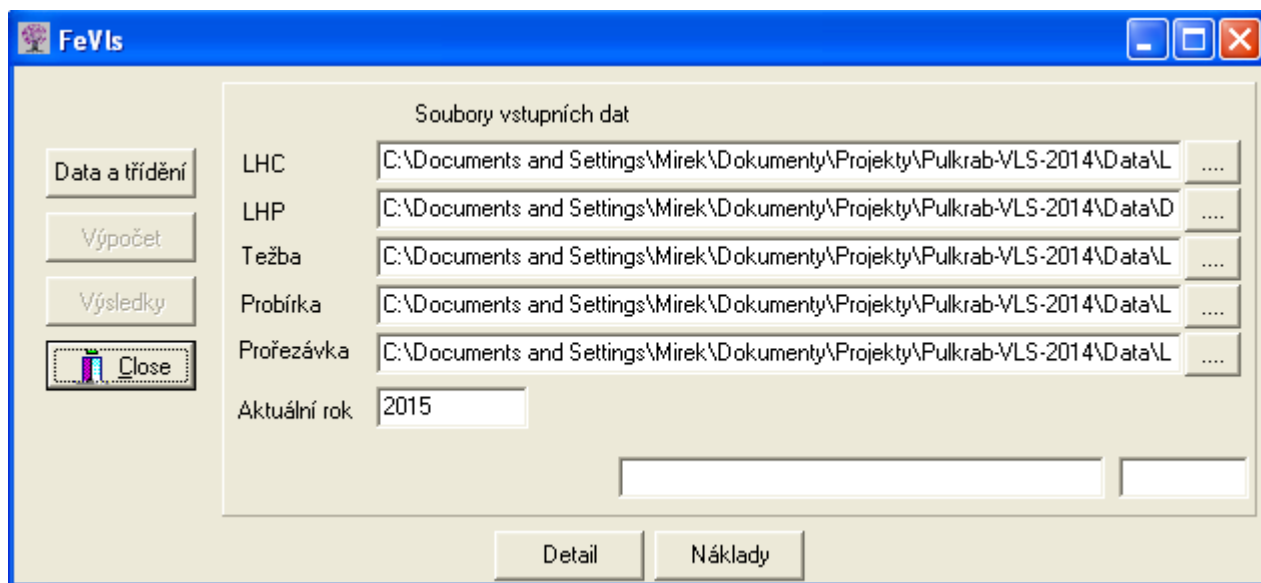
FeVls

Data a třídění
Výpočet
Výsledky
Close

Soubory vstupních dat

LHC C:\Documents and Settings\Mirek\Dokumenty\Projekty\Pulkrab-VLS-2014\Data\L ....
LHP C:\Documents and Settings\Mirek\Dokumenty\Projekty\Pulkrab-VLS-2014\Data\D ....
Težba C:\Documents and Settings\Mirek\Dokumenty\Projekty\Pulkrab-VLS-2014\Data\L ....
Probírka C:\Documents and Settings\Mirek\Dokumenty\Projekty\Pulkrab-VLS-2014\Data\L ....
Prořezávka C:\Documents and Settings\Mirek\Dokumenty\Projekty\Pulkrab-VLS-2014\Data\L ....

Aktuální rok 2015

Detail
Náklady